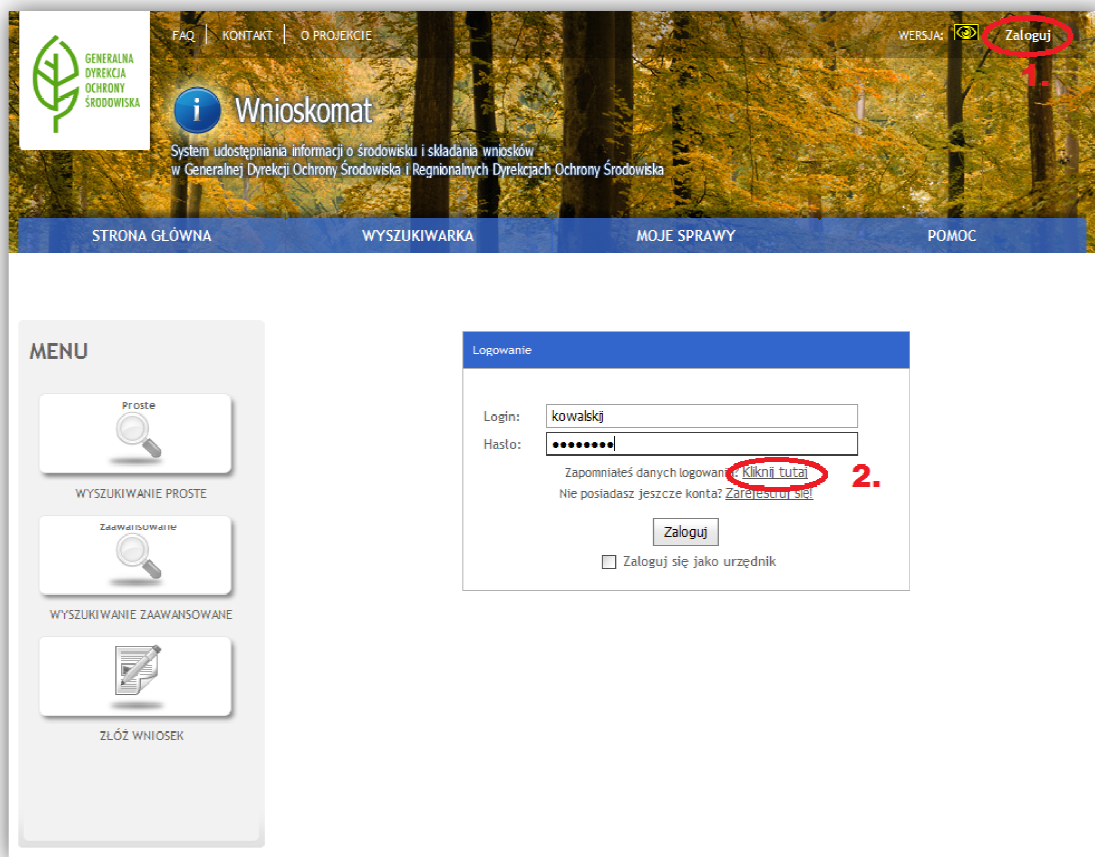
GENERALNA DYREKCJA OCHRONY ŚRODOWISKA

FAQ | KONTAKT | O PROJEKCIE

WERSJA: Zaloguj

1.

Wnioskomat

System udostępniania informacji o środowisku i składania wniosków w Generalnej Dyrekcji Ochrony Środowiska i Regionalnych Dyrekcjach Ochrony Środowiska

STRONA GŁÓWNA | WYSZUKIWARKA | MOJE SPRAWY | POMOC

MENU

Proste

WYSZUKIWANIE PROSTE

Zaawansowane

WYSZUKIWANIE ZAAWANSOWANE

ZŁÓŻ WNIOSEK

Logowanie

Login: kowalskij

Hasło: ••••••••

Zapomniałeś danych logowania? Kliknij tutaj

2.

Nie posiadasz jeszcze konta? Zarejestruj się!

Zaloguj

Zaloguj się jako urzędnik